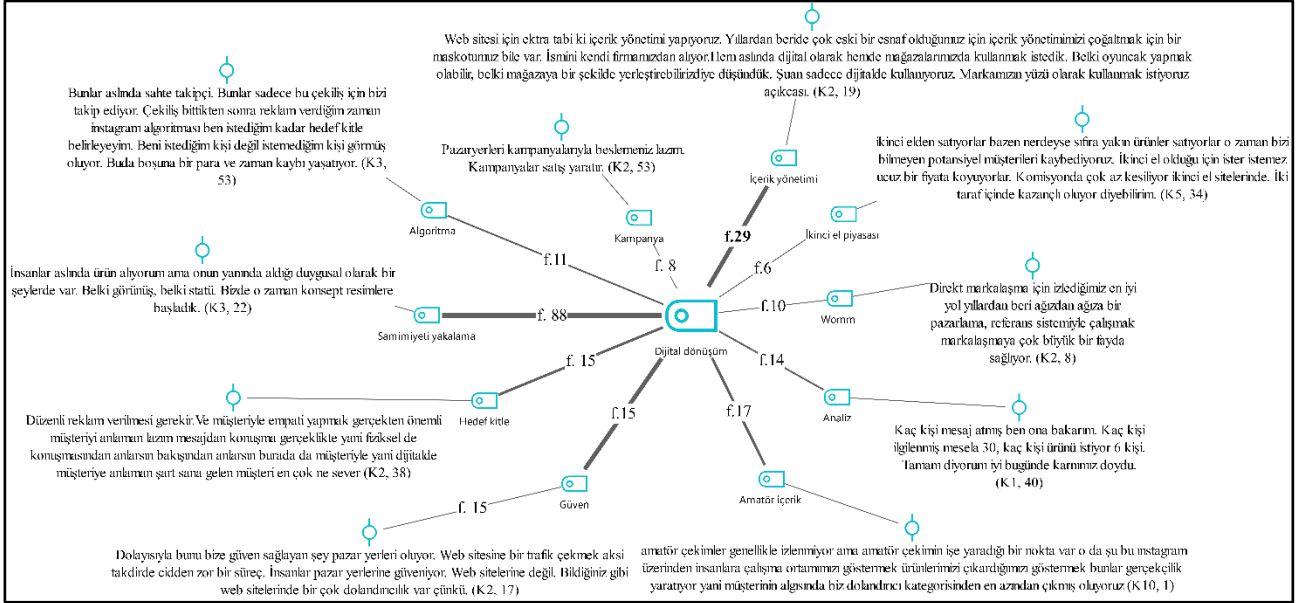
Web sitesi için ektra tabi ki içerik yönetimi yapıyoruz. Yıllardan beride çok eski bir esnaf olduğunuz için içerik yönetimimizi çoğaltmak için bir maskotumuz bile var. İsmini kendi firmamızdan alıyor.Hem aslında dijital olarak hemde mağazalarımızda kullanmak istedik. Belki oyuncak yapmak olabilir, belki mağazaya bir şekilde yerleştirebilirizdiye düşündük. Şuan sadece dijitalde kullanıyoruz. Markamızın yüzü olarak kullanmak istiyoruz açıkcası. (K2, 19)

Bunlar aslında sahte takipçi. Bunlar sadece bu çekiliş için bizi takip ediyor. Çekiliş bittikten sonra reklam verdiğim zaman instagram algoritması ben istediğim kadar hedef kitle belirleyeyim. Beni istediğim kişi değil istemediğim kişi görmüş oluyor. Buda boşuna bir para ve zaman kaybı yaşatıyor. (K3, 53)

Pazaryerleri kampanyalarıyla beslemeniz lazım. Kampanyalar satış yaratır. (K2, 53)

İkinci elden satıyorlar bazen nerdeyse sıfıra yakın ürünler satıyorlar o zaman bizi bilmeyen potansiyel müşterileri kaybediyoruz. İkinci el olduğu için ister istemez ucuz bir fiyata koyuyorlar. Komisyonda çok az kesiliyor ikinci el sitelerinde. İki taraf içinde kazançlı oluyor diyebilirim. (K5, 34)

İçerik yönetimi

Algoritma

Kampanya

İkinci el piyasası

f.29

f.11

f. 8

f.6

İnsanlar aslında ürün alıyorum ama onun yanında aldığı duygusal olarak bir şeylerde var. Belki görünüş, belki statü. Bizde o zaman konsept resimlere başladık. (K3, 22)

Samimiyeti yakalama

f. 88

Dijital dönüşüm

f.10

Womm

Direkt markalaşma için izlediğimiz en iyi yol yıllardan beri ağızdan ağıza bir pazarlama, referans sistemiyle çalışmak markalaşmaya çok büyük bir fayda sağlıyor. (K2, 8)

f. 15

f.14

Hedef kitle

Analiz

Düzenli reklam verilmesi gerekir.Ve müşteriyle empati yapmak gerçekten önemli müşteriyi anlaman lazım mesajdan konuşma gerçeklikte yani fiziksel de konuşmasından anlarsın bakışından anlarsın burada da müşteriyle yani dijitalde müşteriye anlaman şart sana gelen müşteri en çok ne sever (K2, 38)

f.15

f.17

Kaç kişi mesaj atmış ben ona bakarım. Kaç kişi ilgilenmiş mesela 30, kaç kişi ürünü istiyor 6 kişi. Tamam diyorum iyi bugünde karnımız doydu. (K1, 40)

Güven

Amatör içerik

f. 15

Dolayısıyla bunu bize güven sağlayan şey pazar yerleri oluyor. Web sitesine bir trafik çekmek aksi takdirde cidden zor bir süreç. İnsanlar pazar yerlerine güveniyor. Web sitelerine değil. Bildiğiniz gibi web sitelerinde bir çok dolandırıcılık var çünkü. (K2, 17)

amatör çekimler genellikle izlenmiyor ama amatör çekimin işe yaradığı bir nokta var o da şu bu instagram üzerinden insanlara çalışma ortamımızı göstermek ürünlerimizi çıkardığımızı göstermek bunlar gerçekçilik yaratıyor yani müşterinin algısında biz dolandırıcı kategorisinden en azından çıkmış oluyoruz (K10, 1)